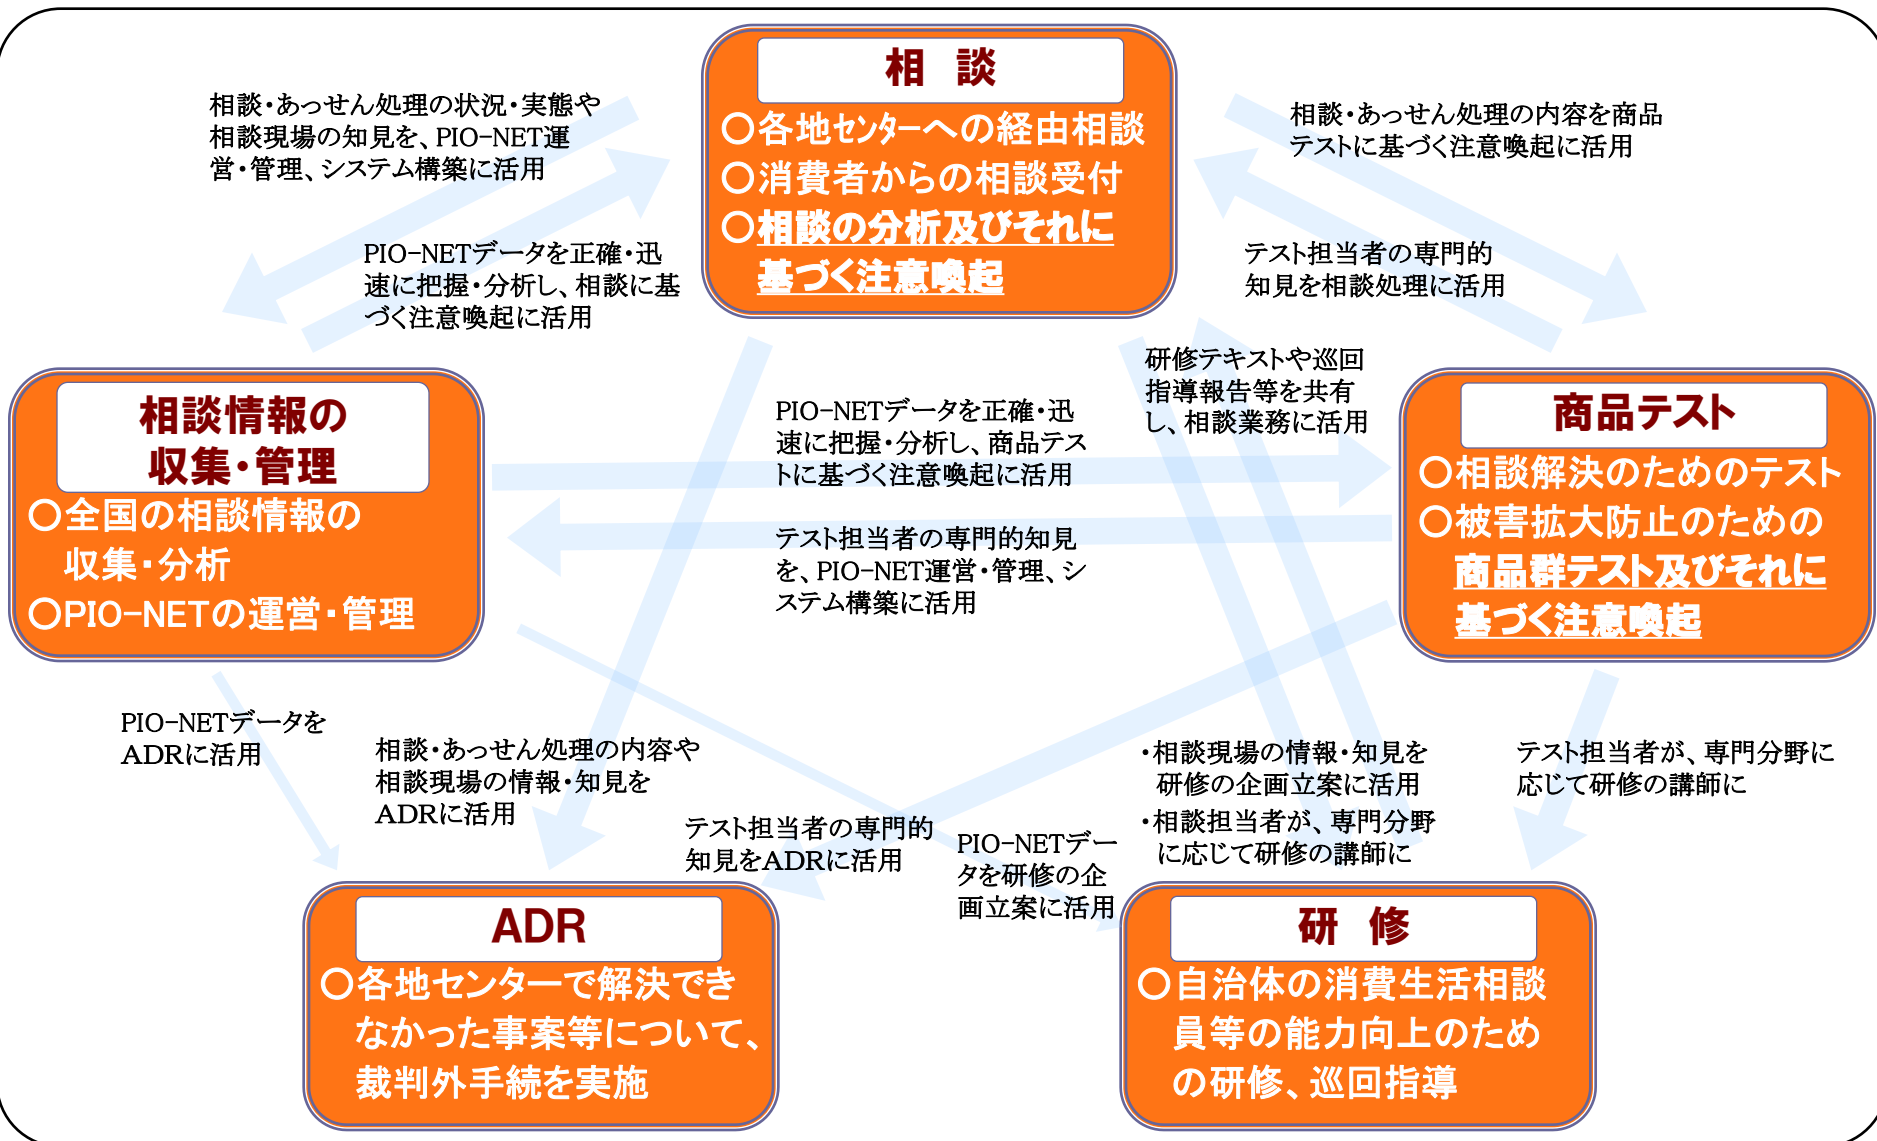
相　談

○各地センターへの経由相談
○消費者からの相談受付
○相談の分析及びそれに基づく注意喚起

相談・あっせん処理の状況・実態や相談現場の知見を、PIO-NET運営・管理、システム構築に活用

PIO-NETデータを正確・迅速に把握・分析し、相談に基づく注意喚起に活用

相談・あっせん処理の内容を商品テストに基づく注意喚起に活用

テスト担当者の専門的知見を相談処理に活用

相談情報の収集・管理

○全国の相談情報の収集・分析
○PIO-NETの運営・管理

PIO-NETデータを正確・迅速に把握・分析し、商品テストに基づく注意喚起に活用

テスト担当者の専門的知見を、PIO-NET運営・管理、システム構築に活用

研修テキストや巡回指導報告等を共有し、相談業務に活用

商品テスト

○相談解決のためのテスト
○被害拡大防止のための商品群テスト及びそれに基づく注意喚起

PIO-NETデータをADRに活用

相談・あっせん処理の内容や相談現場の情報・知見をADRに活用

テスト担当者の専門的知見をADRに活用

PIO-NETデータを研修の企画立案に活用

・相談現場の情報・知見を研修の企画立案に活用
・相談担当者が、専門分野に応じて研修の講師に

テスト担当者が、専門分野に応じて研修の講師に

ADR

○各地センターで解決できなかった事案等について、裁判外手続を実施

研　修

○自治体の消費生活相談員等の能力向上のための研修、巡回指導